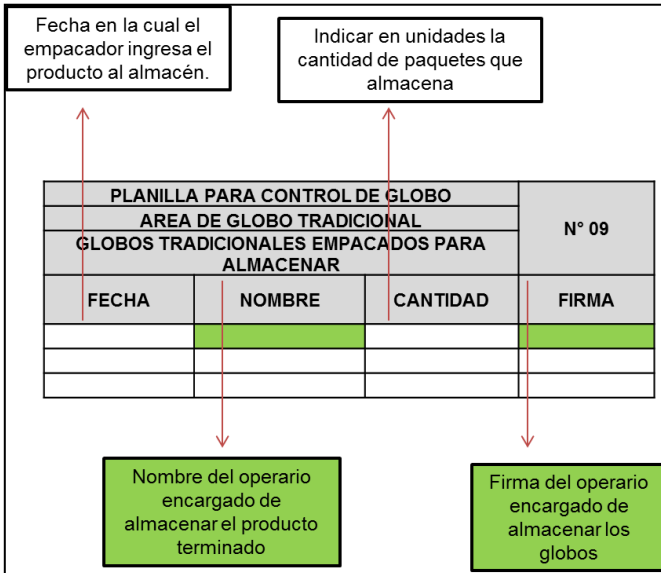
Fecha en la cual el empacador ingresa el producto al almacén.

Indicar en unidades la cantidad de paquetes que almacena

| PLANILLA PARA CONTROL DE GLOBO | | | N° 09 |
|---|---|---|---|
| AREA DE GLOBO TRADICIONAL | | | |
| GLOBOS TRADICIONALES EMPACADOS PARA ALMACENAR | | | |
| FECHA | NOMBRE | CANTIDAD | FIRMA |
| | | | |
| | | | |
| | | | |

Nombre del operario encargado de almacenar el producto terminado

Firma del operario encargado de almacenar los globos